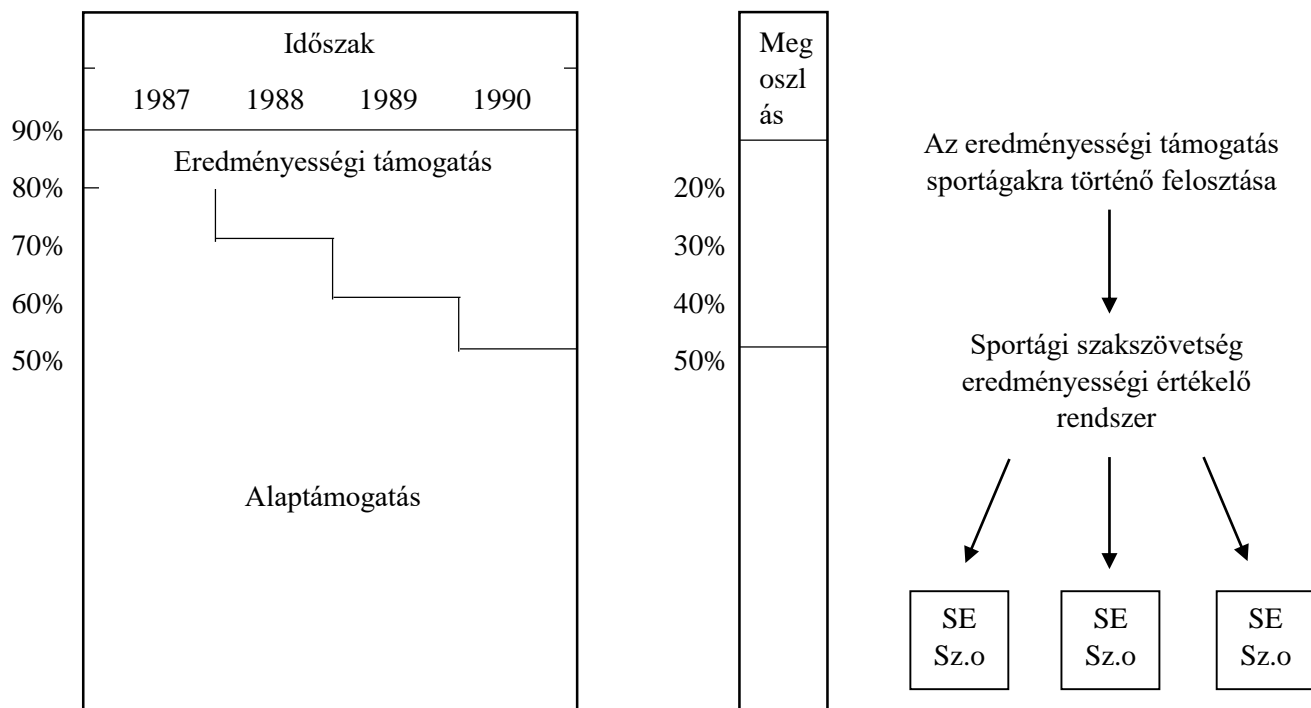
Időszak

1987 1988 1989 1990

90%

Eredményességi támogatás

80%

70%

60%

50%

Alaptámogatás

Megoszlás

20%

30%

40%

50%

Az eredményességi támogatás sportágakra történő felosztása

Sportági szakszövetség eredményességi értékelő rendszer

SE Sz.o

SE Sz.o

SE Sz.o